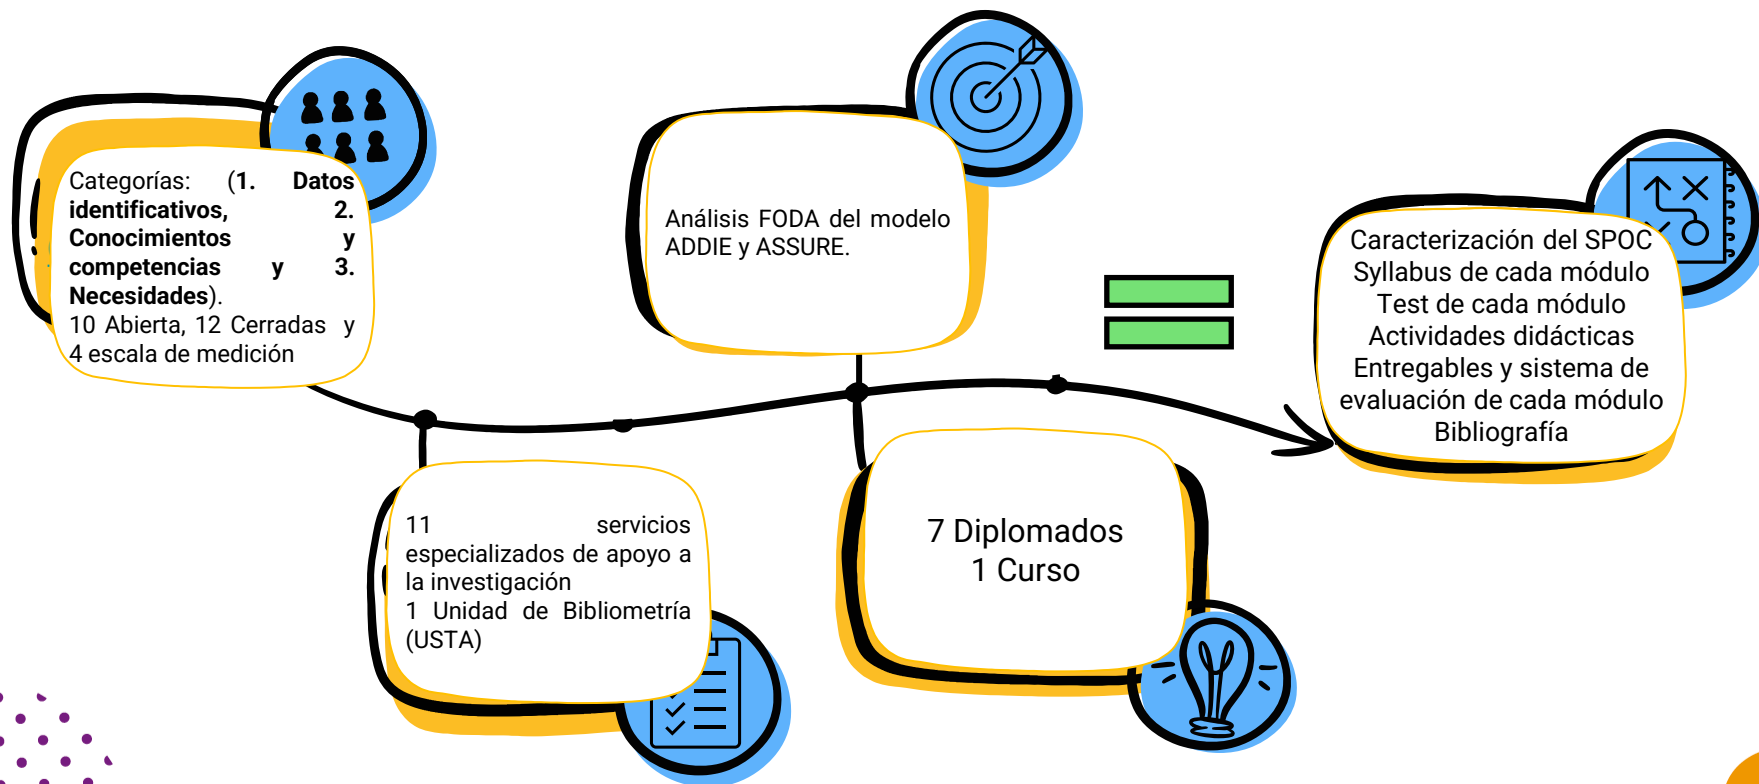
Categorías: (**1. Datos identificativos, 2. Conocimientos y competencias y 3. Necesidades**).
10 Abierta, 12 Cerradas y 4 escala de medición

Análisis FODA del modelo ADDIE y ASSURE.

Caracterización del SPOC
Syllabus de cada módulo
Test de cada módulo
Actividades didácticas
Entregables y sistema de evaluación de cada módulo
Bibliografía

11 servicios especializados de apoyo a la investigación
1 Unidad de Bibliometría (USTA)

7 Diplomados
1 Curso